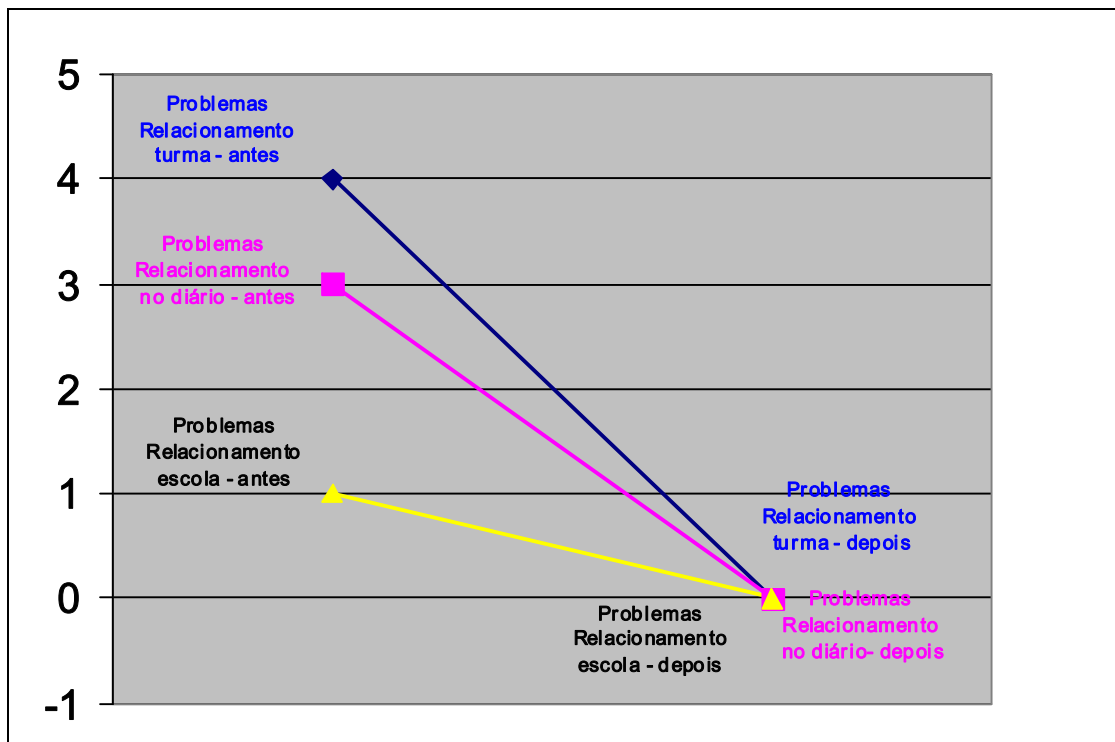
5
4
3
2
1
0
-1

Problemas Relacionamento turma - antes

Problemas Relacionamento no diário - antes

Problemas Relacionamento escola - antes

Problemas Relacionamento turma - depois

Problemas Relacionamento escola - depois

Problemas Relacionamento no diário- depois